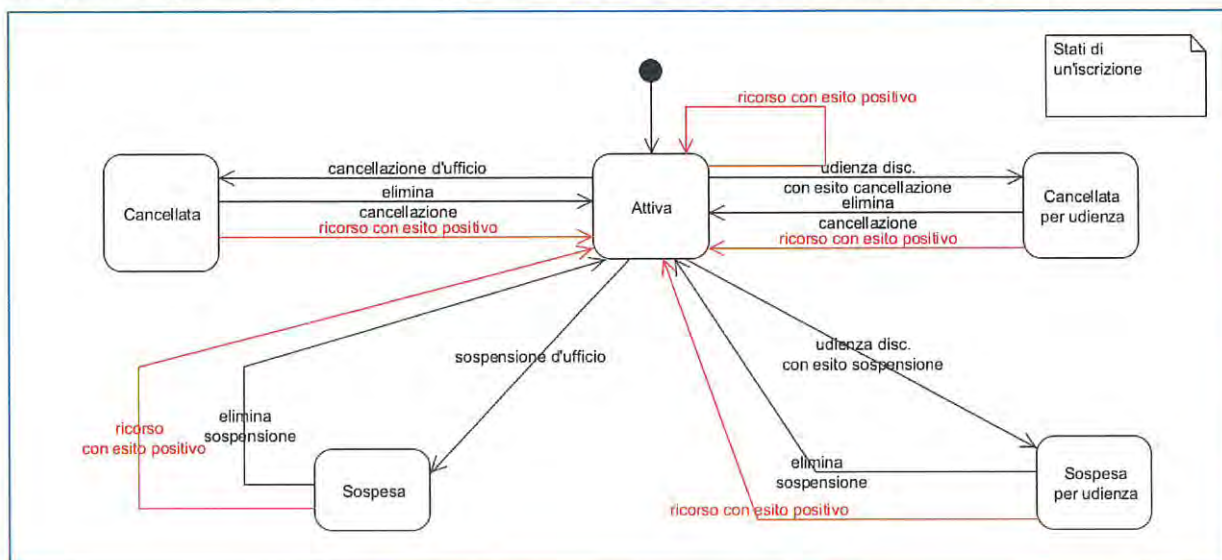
Stati di un'iscrizione

ricorso con esito positivo

cancellazione d'ufficio

udienza disc. con esito cancellazione

Cancellata

elimina cancellazione

Attiva

elimina cancellazione

Cancellata per udienza

ricorso con esito positivo

ricorso con esito positivo

sospensione d'ufficio

udienza disc. con esito sospensione

ricorso con esito positivo

elimina sospensione

Sospesa

elimina sospensione

Sospesa per udienza

ricorso con esito positivo